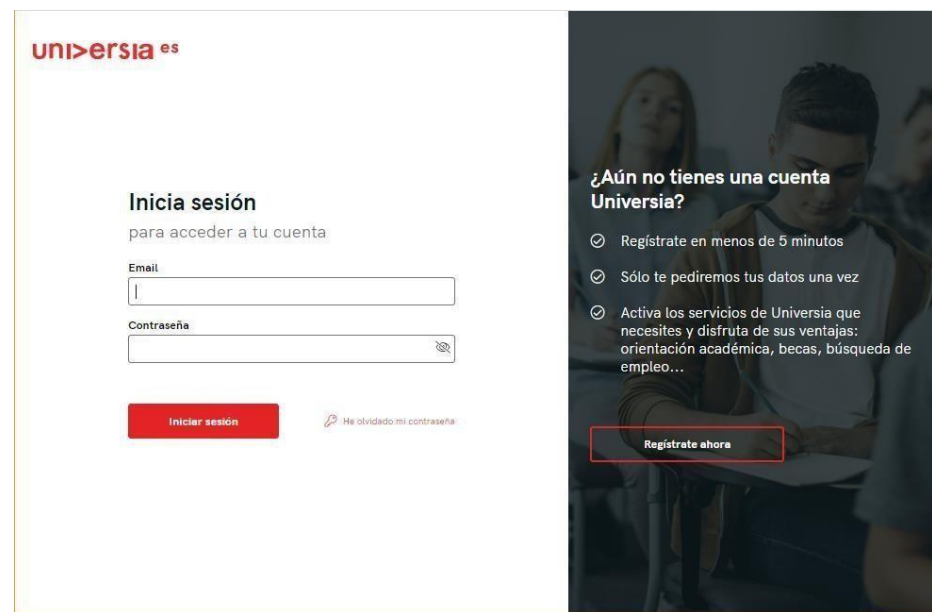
uni>ersia es

Inicia sesión

para acceder a tu cuenta

Email

Contraseña

Iniciar sesión

He olvidado mi contraseña

¿Aún no tienes una cuenta Universia?

Regístrate en menos de 5 minutos

Sólo te pediremos tus datos una vez

Activa los servicios de Universia que necesites y disfruta de sus ventajas: orientación académica, becas, búsqueda de empleo…

Regístrate ahora